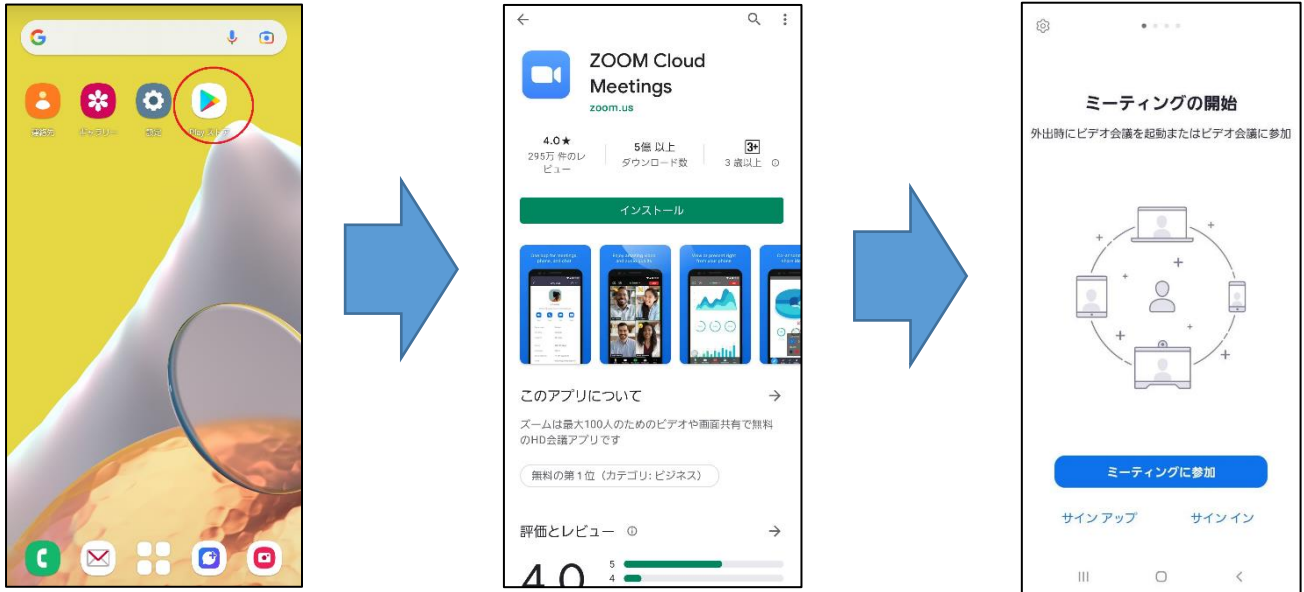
電話帳 ギャラリー 設定 Play ストア

ZOOM Cloud Meetings
zoom.us

4.0★
295万 件のレビュー

5億 以上
ダウンロード数

3+
3 歳以上

インストール

このアプリについて

ズームは最大100人のためのビデオや画面共有で無料のHD会議アプリです

無料の第 1 位（カテゴリ: ビジネス）

評価とレビュー

4.0

5
4

ミーティングの開始

外出時にビデオ会議を起動またはビデオ会議に参加

ミーティングに参加

サインアップ

サインイン